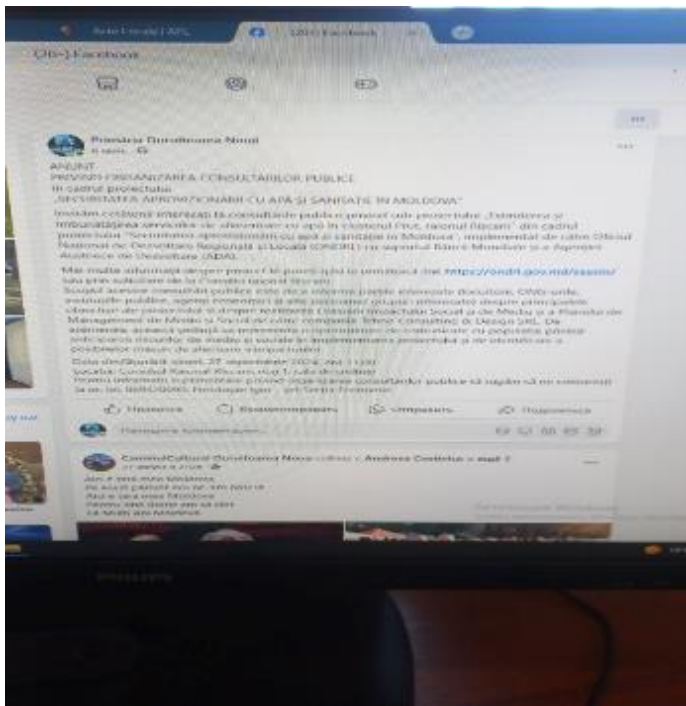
(26+) Facebook

Primăria Duruitoarea Nouă

ANUNȚ
PRIVIND ORGANIZAREA CONSULTĂRILOR PUBLICE
în cadrul proiectului
„SECURITATEA APROVIZIONĂRII CU APĂ ȘI SANITAȚIE ÎN MOLDOVA"

Invităm cetățenii interesați la consultările publice privind sub-proiectele „Extinderea și îmbunătățirea serviciilor de alimentare cu apă în raionul Prut, raionul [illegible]" din cadrul proiectului „Securitatea aprovizionării cu apă și sanitație în Moldova", implementat de către Oficiul Național de Dezvoltare Regională și Locală (ONDRL) cu suportul Băncii Mondiale și a Agenției Austriece de Dezvoltare (ADA).

Mai multe informații despre proiect le puteți găsi la următorul link: https://ondrl.gov.md/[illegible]

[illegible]

Data desfășurării: vineri, 27 septembrie 2024, ora 11:00
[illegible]

Reacționează
Comentează
Distribuie

CămînulCultural Duruitoarea Nouă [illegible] Andreea Costoiu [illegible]

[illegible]
PHILIPS